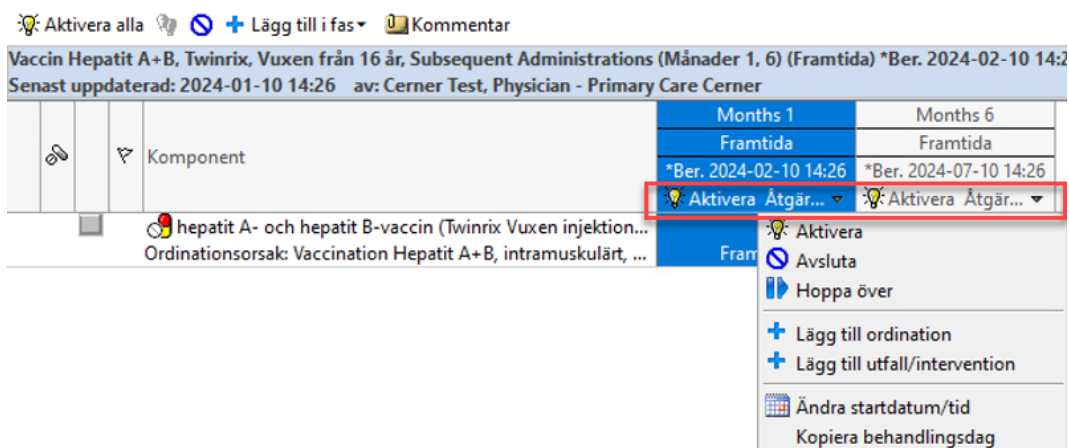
Aktivera alla  Lägg till i fas  Kommentar

Vaccin Hepatit A+B, Twinrix, Vuxen från 16 år, Subsequent Administrations (Månader 1, 6) (Framtida) *Ber. 2024-02-10 14:2
Senast uppdaterad: 2024-01-10 14:26 av: Cerner Test, Physician - Primary Care Cerner

| | | | Komponent | Months 1 Framtida *Ber. 2024-02-10 14:26 Aktivera Åtgär... | Months 6 Framtida *Ber. 2024-07-10 14:26 Aktivera Åtgär... |
|---|---|---|---|---|---|
| | | | hepatit A- och hepatit B-vaccin (Twinrix Vuxen injektion... Ordinationsorsak: Vaccination Hepatit A+B, intramuskulärt, ... | Fram | |

Aktivera
Avsluta
Hoppa över
Lägg till ordination
Lägg till utfall/intervention
Ändra startdatum/tid
Kopiera behandlingsdag